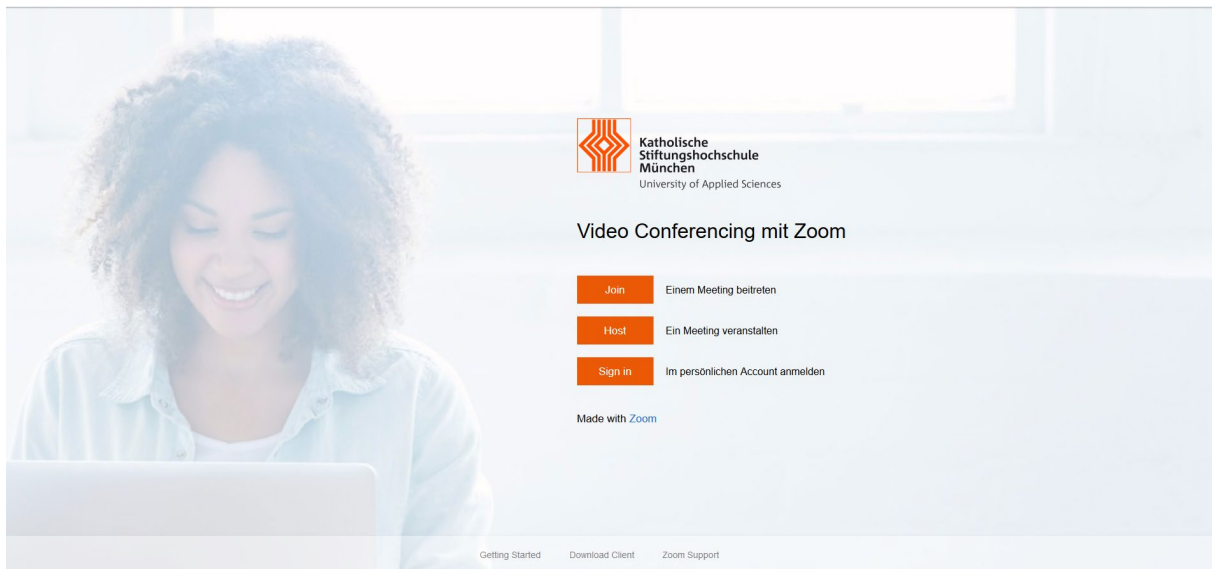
Katholische Stiftungshochschule München
University of Applied Sciences

Video Conferencing mit Zoom

Join Einem Meeting beitreten

Host Ein Meeting veranstalten

Sign in Im persönlichen Account anmelden

Made with Zoom

Getting Started Download Client Zoom Support